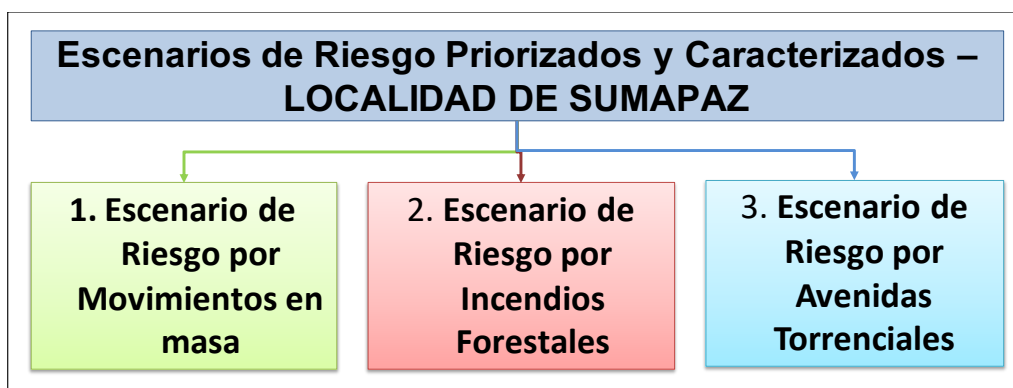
Escenarios de Riesgo Priorizados y Caracterizados – LOCALIDAD DE SUMAPAZ

1. Escenario de Riesgo por Movimientos en masa

2. Escenario de Riesgo por Incendios Forestales

3. Escenario de Riesgo por Avenidas Torrenciales